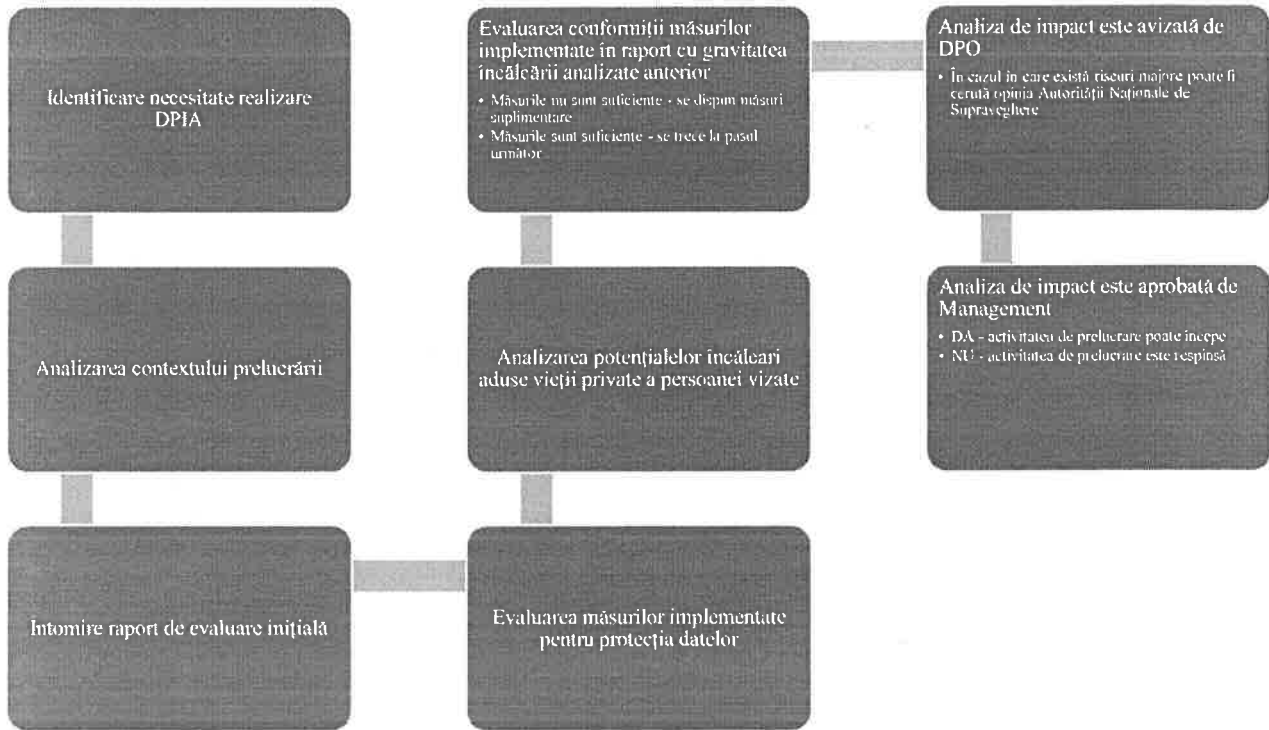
Identificare necesitate realizare DPIA

Analizarea contextului prelucrării

Intomire raport de evaluare inițială

Evaluarea măsurilor implementate pentru protecția datelor

Analizarea potențialelor incălcari aduse vieții private a persoanei vizate

Evaluarea conformiții măsurilor implementate in raport cu gravitatea incălcării analizate anterior

- Măsurile nu sunt suficiente - se dispun măsuri suplimentare
- Măsurile sunt suficiente - se trece la pasul următor

Analiza de impact este avizată de DPO

- În cazul in care există riscuri majore poate fi cerută opinia Autorității Naționale de Supraveghere

Analiza de impact este aprobată de Management

- DA - activitatea de prelucrare poate incepe
- NU - activitatea de prelucrare este respinsă